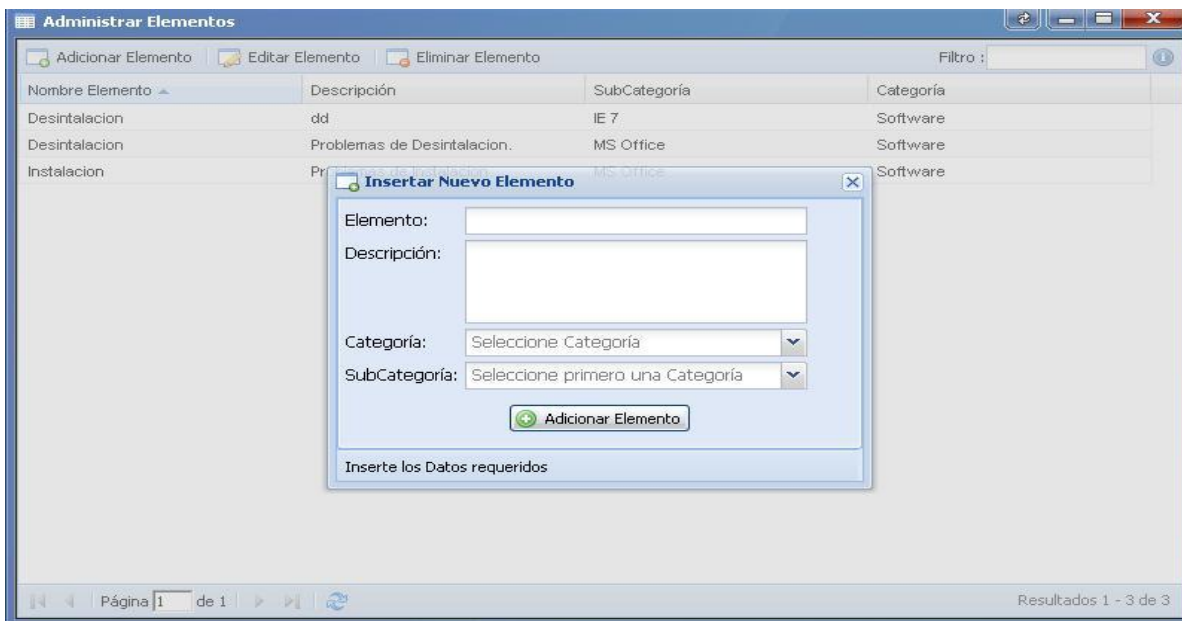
Administrar Elementos

Adicionar Elemento | Editar Elemento | Eliminar Elemento

Filtro :

| Nombre Elemento | Descripción | SubCategoría | Categoría |
|---|---|---|---|
| Desintalacion | dd | IE 7 | Software |
| Desintalacion | Problemas de Desintalacion. | MS Office | Software |
| Instalacion | Pr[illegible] | MS Office | Software |

Insertar Nuevo Elemento

Elemento:

Descripción:

Categoría: Seleccione Categoría

SubCategoría: Seleccione primero una Categoría

Adicionar Elemento

Inserte los Datos requeridos

Página 1 de 1

Resultados 1 - 3 de 3